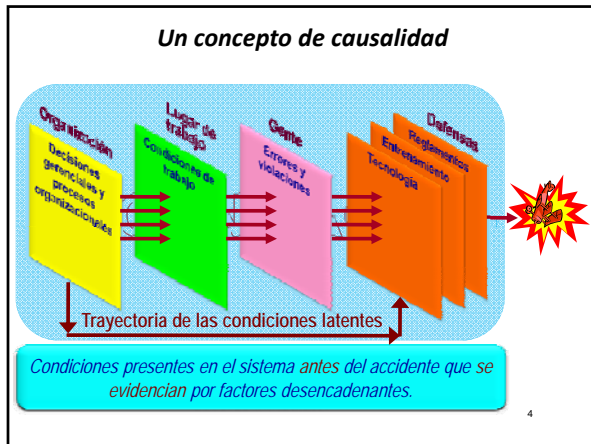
Un concepto de causalidad

Organización
Decisiones gerenciales y procesos organizacionales

Lugar de trabajo
Condiciones de trabajo

Gente
Errores y violaciones

Defensas
Reglamentos
Entrenamiento
Tecnología

Trayectoria de las condiciones latentes

Condiciones presentes en el sistema antes del accidente que se evidencian por factores desencadenantes.

4